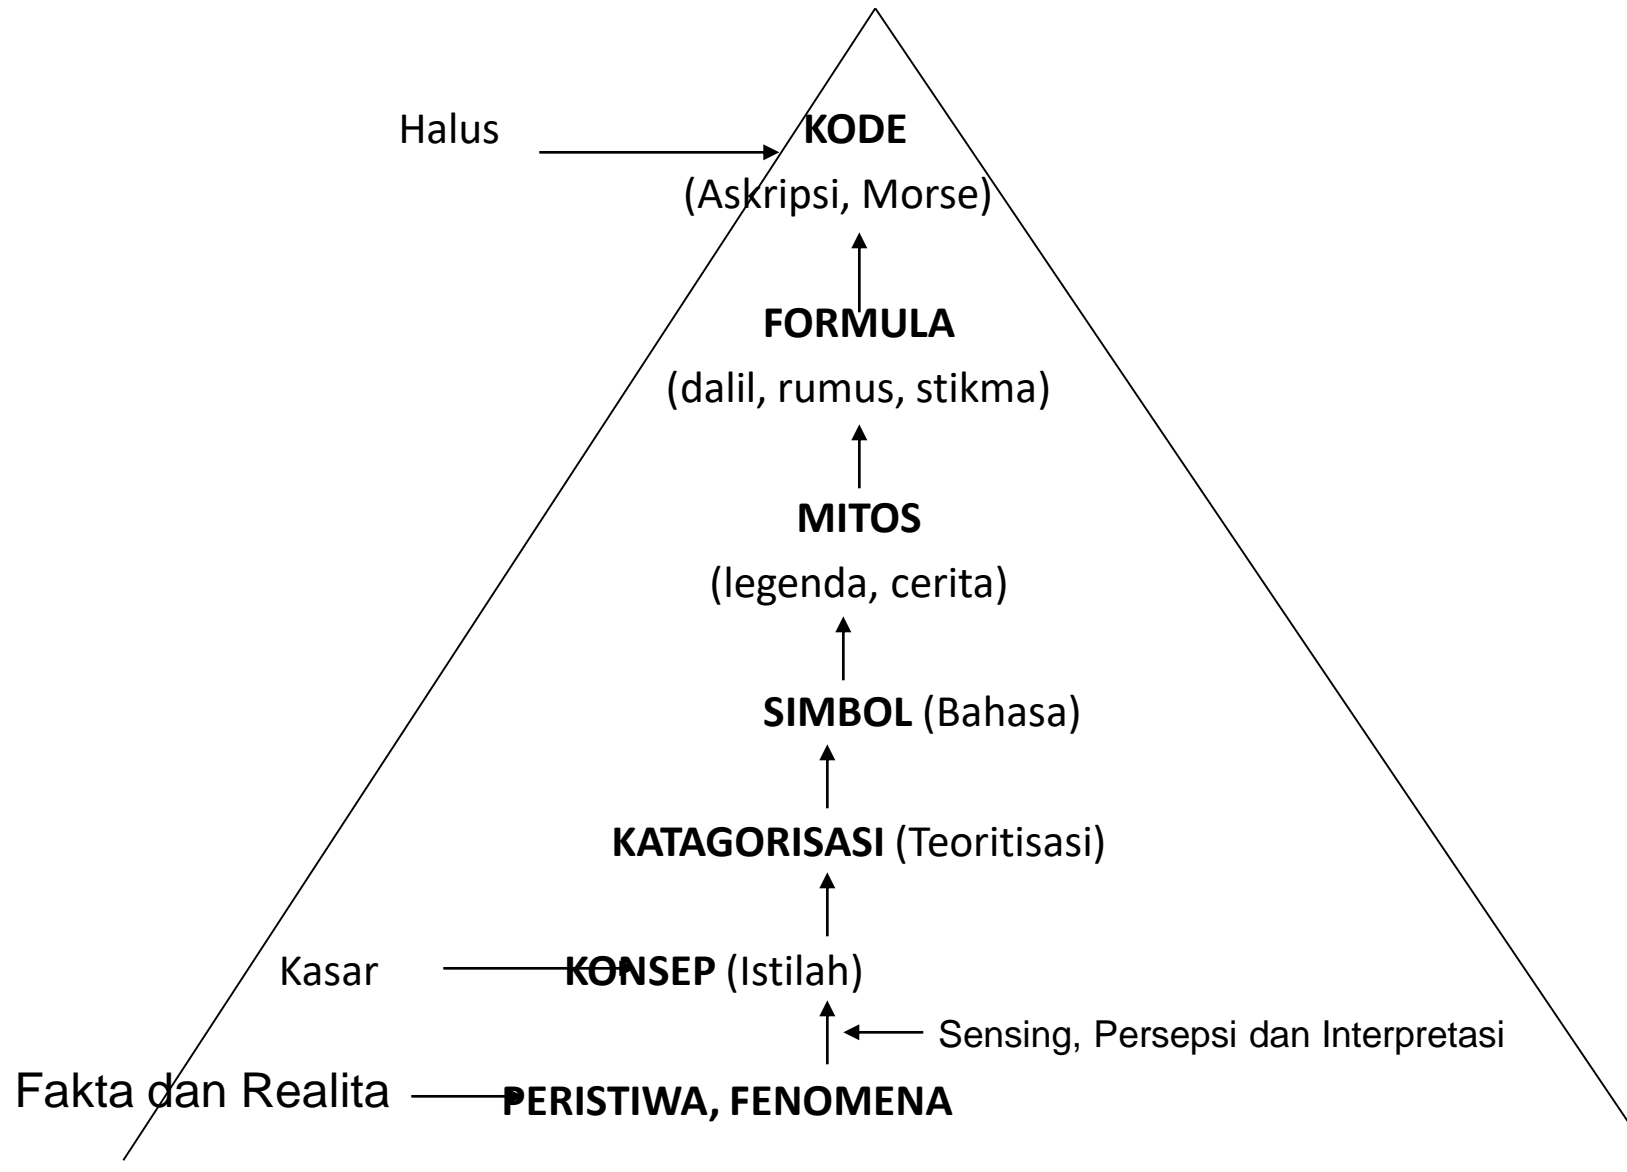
Halus

**KODE**
(Askripsi, Morse)

**FORMULA**
(dalil, rumus, stikma)

**MITOS**
(legenda, cerita)

**SIMBOL** (Bahasa)

**KATAGORISASI** (Teoritisasi)

Kasar

**KONSEP** (Istilah)

Sensing, Persepsi dan Interpretasi

Fakta dan Realita

**PERISTIWA, FENOMENA**